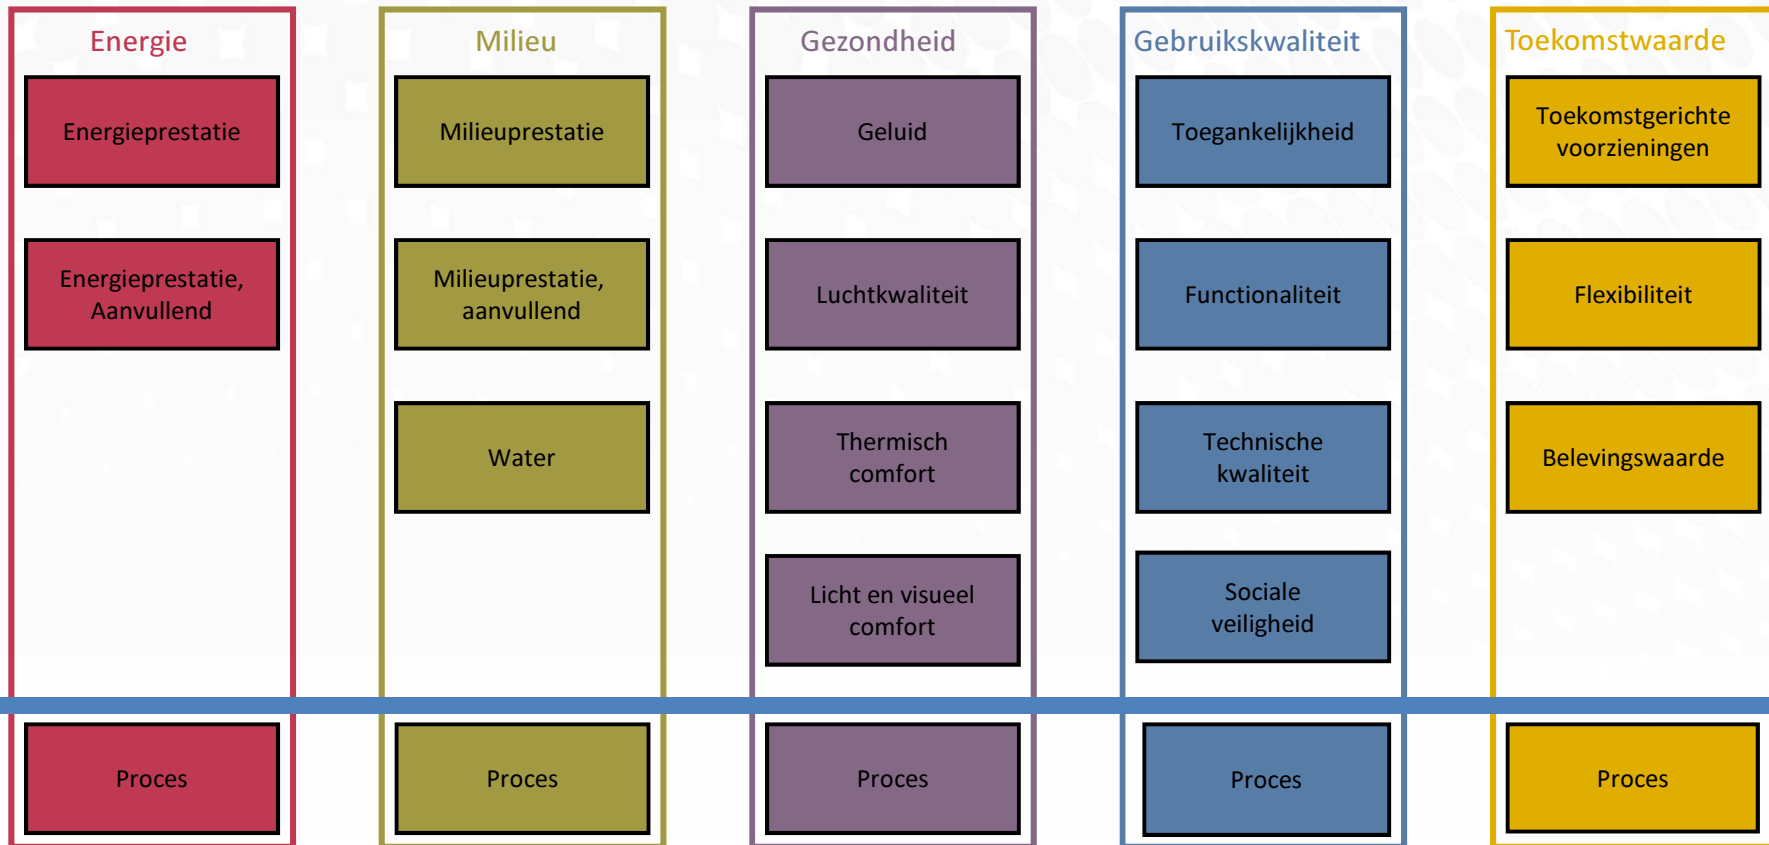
Energie

Energieprestatie

Energieprestatie, Aanvullend

Proces

Milieu

Milieuprestatie

Milieuprestatie, aanvullend

Water

Proces

Gezondheid

Geluid

Luchtkwaliteit

Thermisch comfort

Licht en visueel comfort

Proces

Gebruikskwaliteit

Toegankelijkheid

Functionaliteit

Technische kwaliteit

Sociale veiligheid

Proces

Toekomstwaarde

Toekomstgerichte voorzieningen

Flexibiliteit

Belevingswaarde

Proces